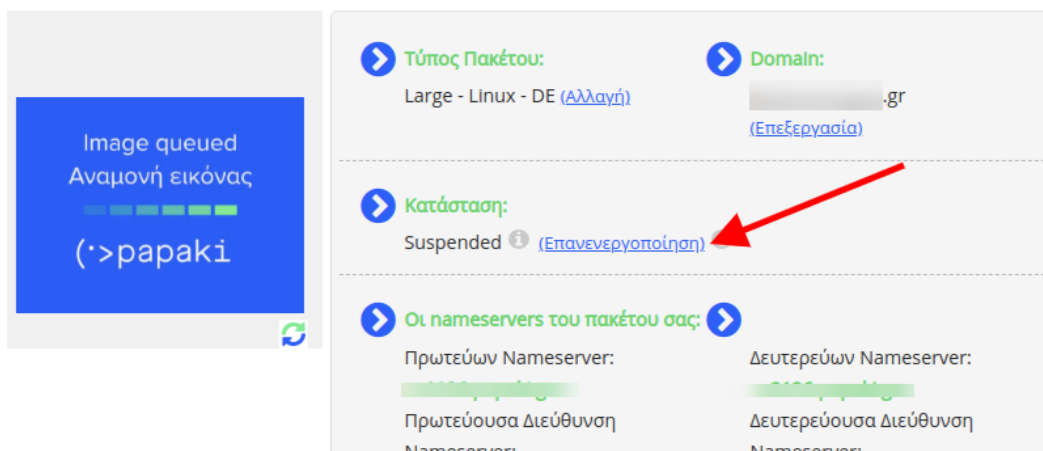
Image queued
Αναμονή εικόνας

(·>papaki

Τύπος Πακέτου:
Large - Linux - DE (Αλλαγή)

Domain:
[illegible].gr
(Επεξεργασία)

Κατάσταση:
Suspended (Επανενεργοποίηση)

Οι nameservers του πακέτου σας:

Πρωτεύων Nameserver:
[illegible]
Πρωτεύουσα Διεύθυνση Nameserver:

Δευτερεύων Nameserver:
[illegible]
Δευτερεύουσα Διεύθυνση Nameserver: